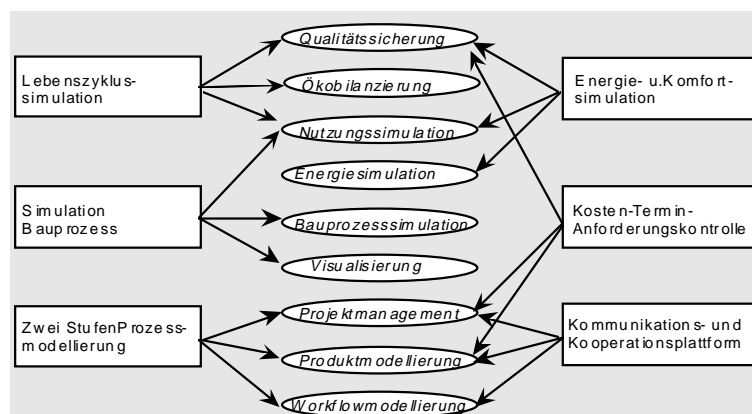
Lebenszyklus-simulation

Simulation Bauprozess

Zwei StufenProzess-modellierung

Qualitätssicherung

Ökobilanzierung

Nutzungssimulation

Energiesimulation

Bauprozesssimulation

Visualisierung

Projektmanagement

Produktmodellierung

Workflowmodellierung

Energie- u.Komfort-simulation

Kosten-Termin-Anforderungskontrolle

Kommunikations- und Kooperationsplattform